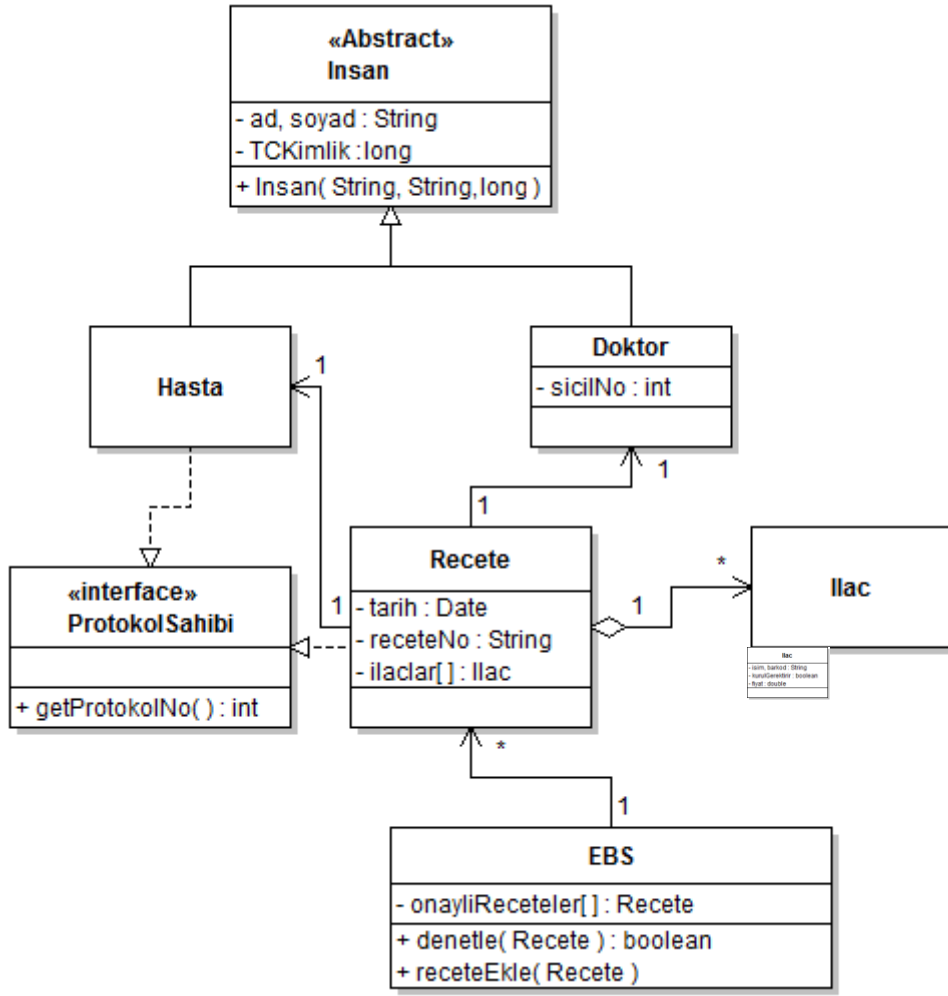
«Abstract»
Insan

- ad, soyad : String
- TCKimlik :long

+ Insan( String, String,long )

Hasta

1

Doktor

- sicilNo : int

1

1

«interface»
ProtokolSahibi

+ getProtokolNo( ) : int

1

Recete

- tarih : Date
- receteNo : String
- ilaclar[ ] : Ilac

*

1

Ilac

Ilac
- isim, barkod : String
- kuruGerekli : boolean
- fiyat : double

*

1

EBS

- onayliReceteler[ ] : Recete

+ denetle( Recete ) : boolean
+ receteEkle( Recete )